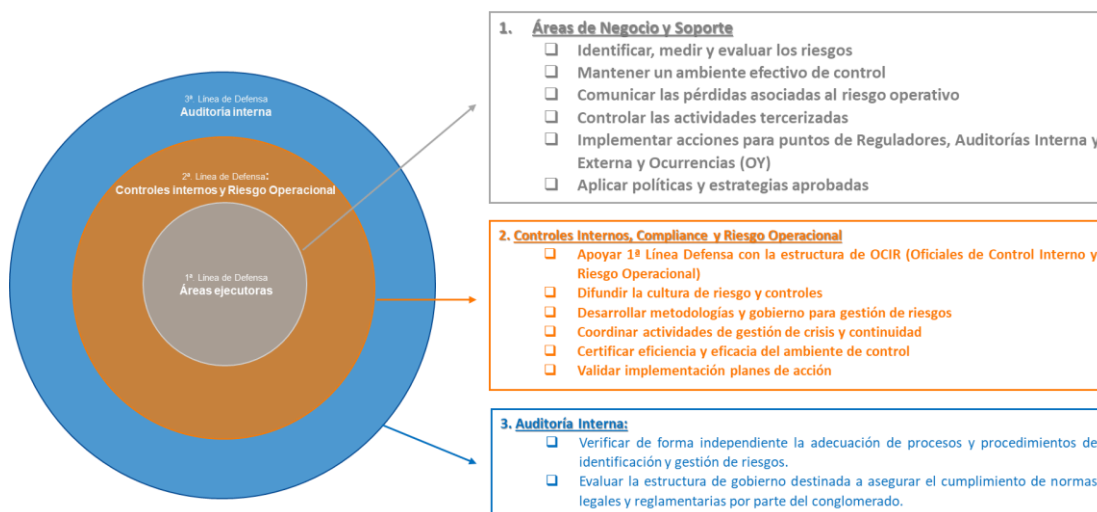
3ª. Línea de Defensa
Auditoría interna

2ª. Línea de Defensa:
Controles internos y Riesgo Operacional

1ª. Línea de Defensa
Áreas ejecutoras

1. Áreas de Negocio y Soporte
❑ Identificar, medir y evaluar los riesgos
❑ Mantener un ambiente efectivo de control
❑ Comunicar las pérdidas asociadas al riesgo operativo
❑ Controlar las actividades tercerizadas
❑ Implementar acciones para puntos de Reguladores, Auditorías Interna y Externa y Ocurrencias (OY)
❑ Aplicar políticas y estrategias aprobadas

2. Controles Internos, Compliance y Riesgo Operacional
❑ Apoyar 1ª Línea Defensa con la estructura de OCIR (Oficiales de Control Interno y Riesgo Operacional)
❑ Difundir la cultura de riesgo y controles
❑ Desarrollar metodologías y gobierno para gestión de riesgos
❑ Coordinar actividades de gestión de crisis y continuidad
❑ Certificar eficiencia y eficacia del ambiente de control
❑ Validar implementación planes de acción

3. Auditoría Interna:
❑ Verificar de forma independiente la adecuación de procesos y procedimientos de identificación y gestión de riesgos.
❑ Evaluar la estructura de gobierno destinada a asegurar el cumplimiento de normas legales y reglamentarias por parte del conglomerado.